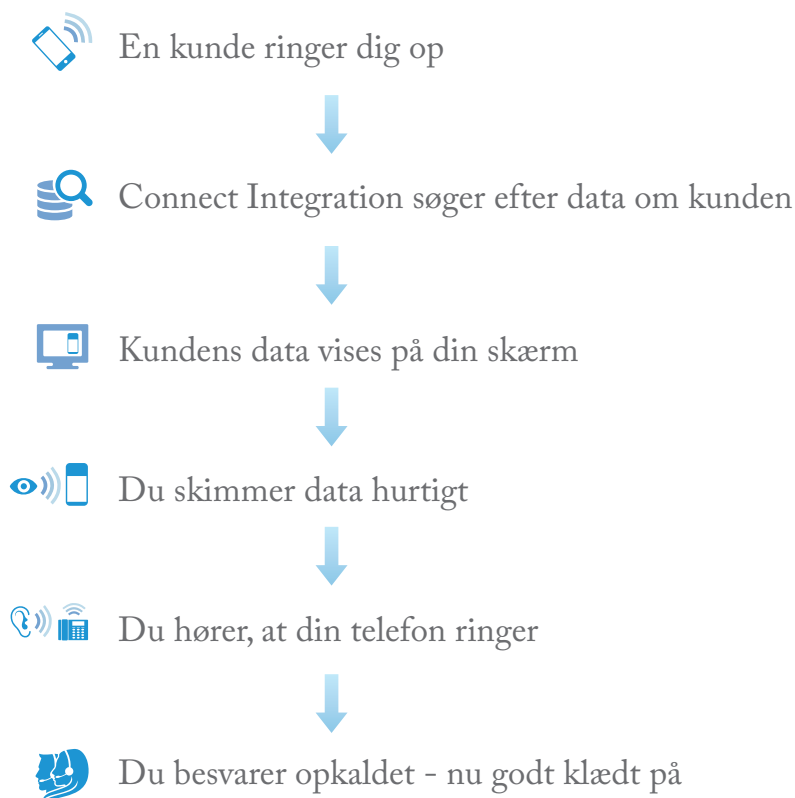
En kunde ringer dig op

Connect Integration søger efter data om kunden

Kundens data vises på din skærm

Du skimmer data hurtigt

Du hører, at din telefon ringer

Du besvarer opkaldet - nu godt klædt på